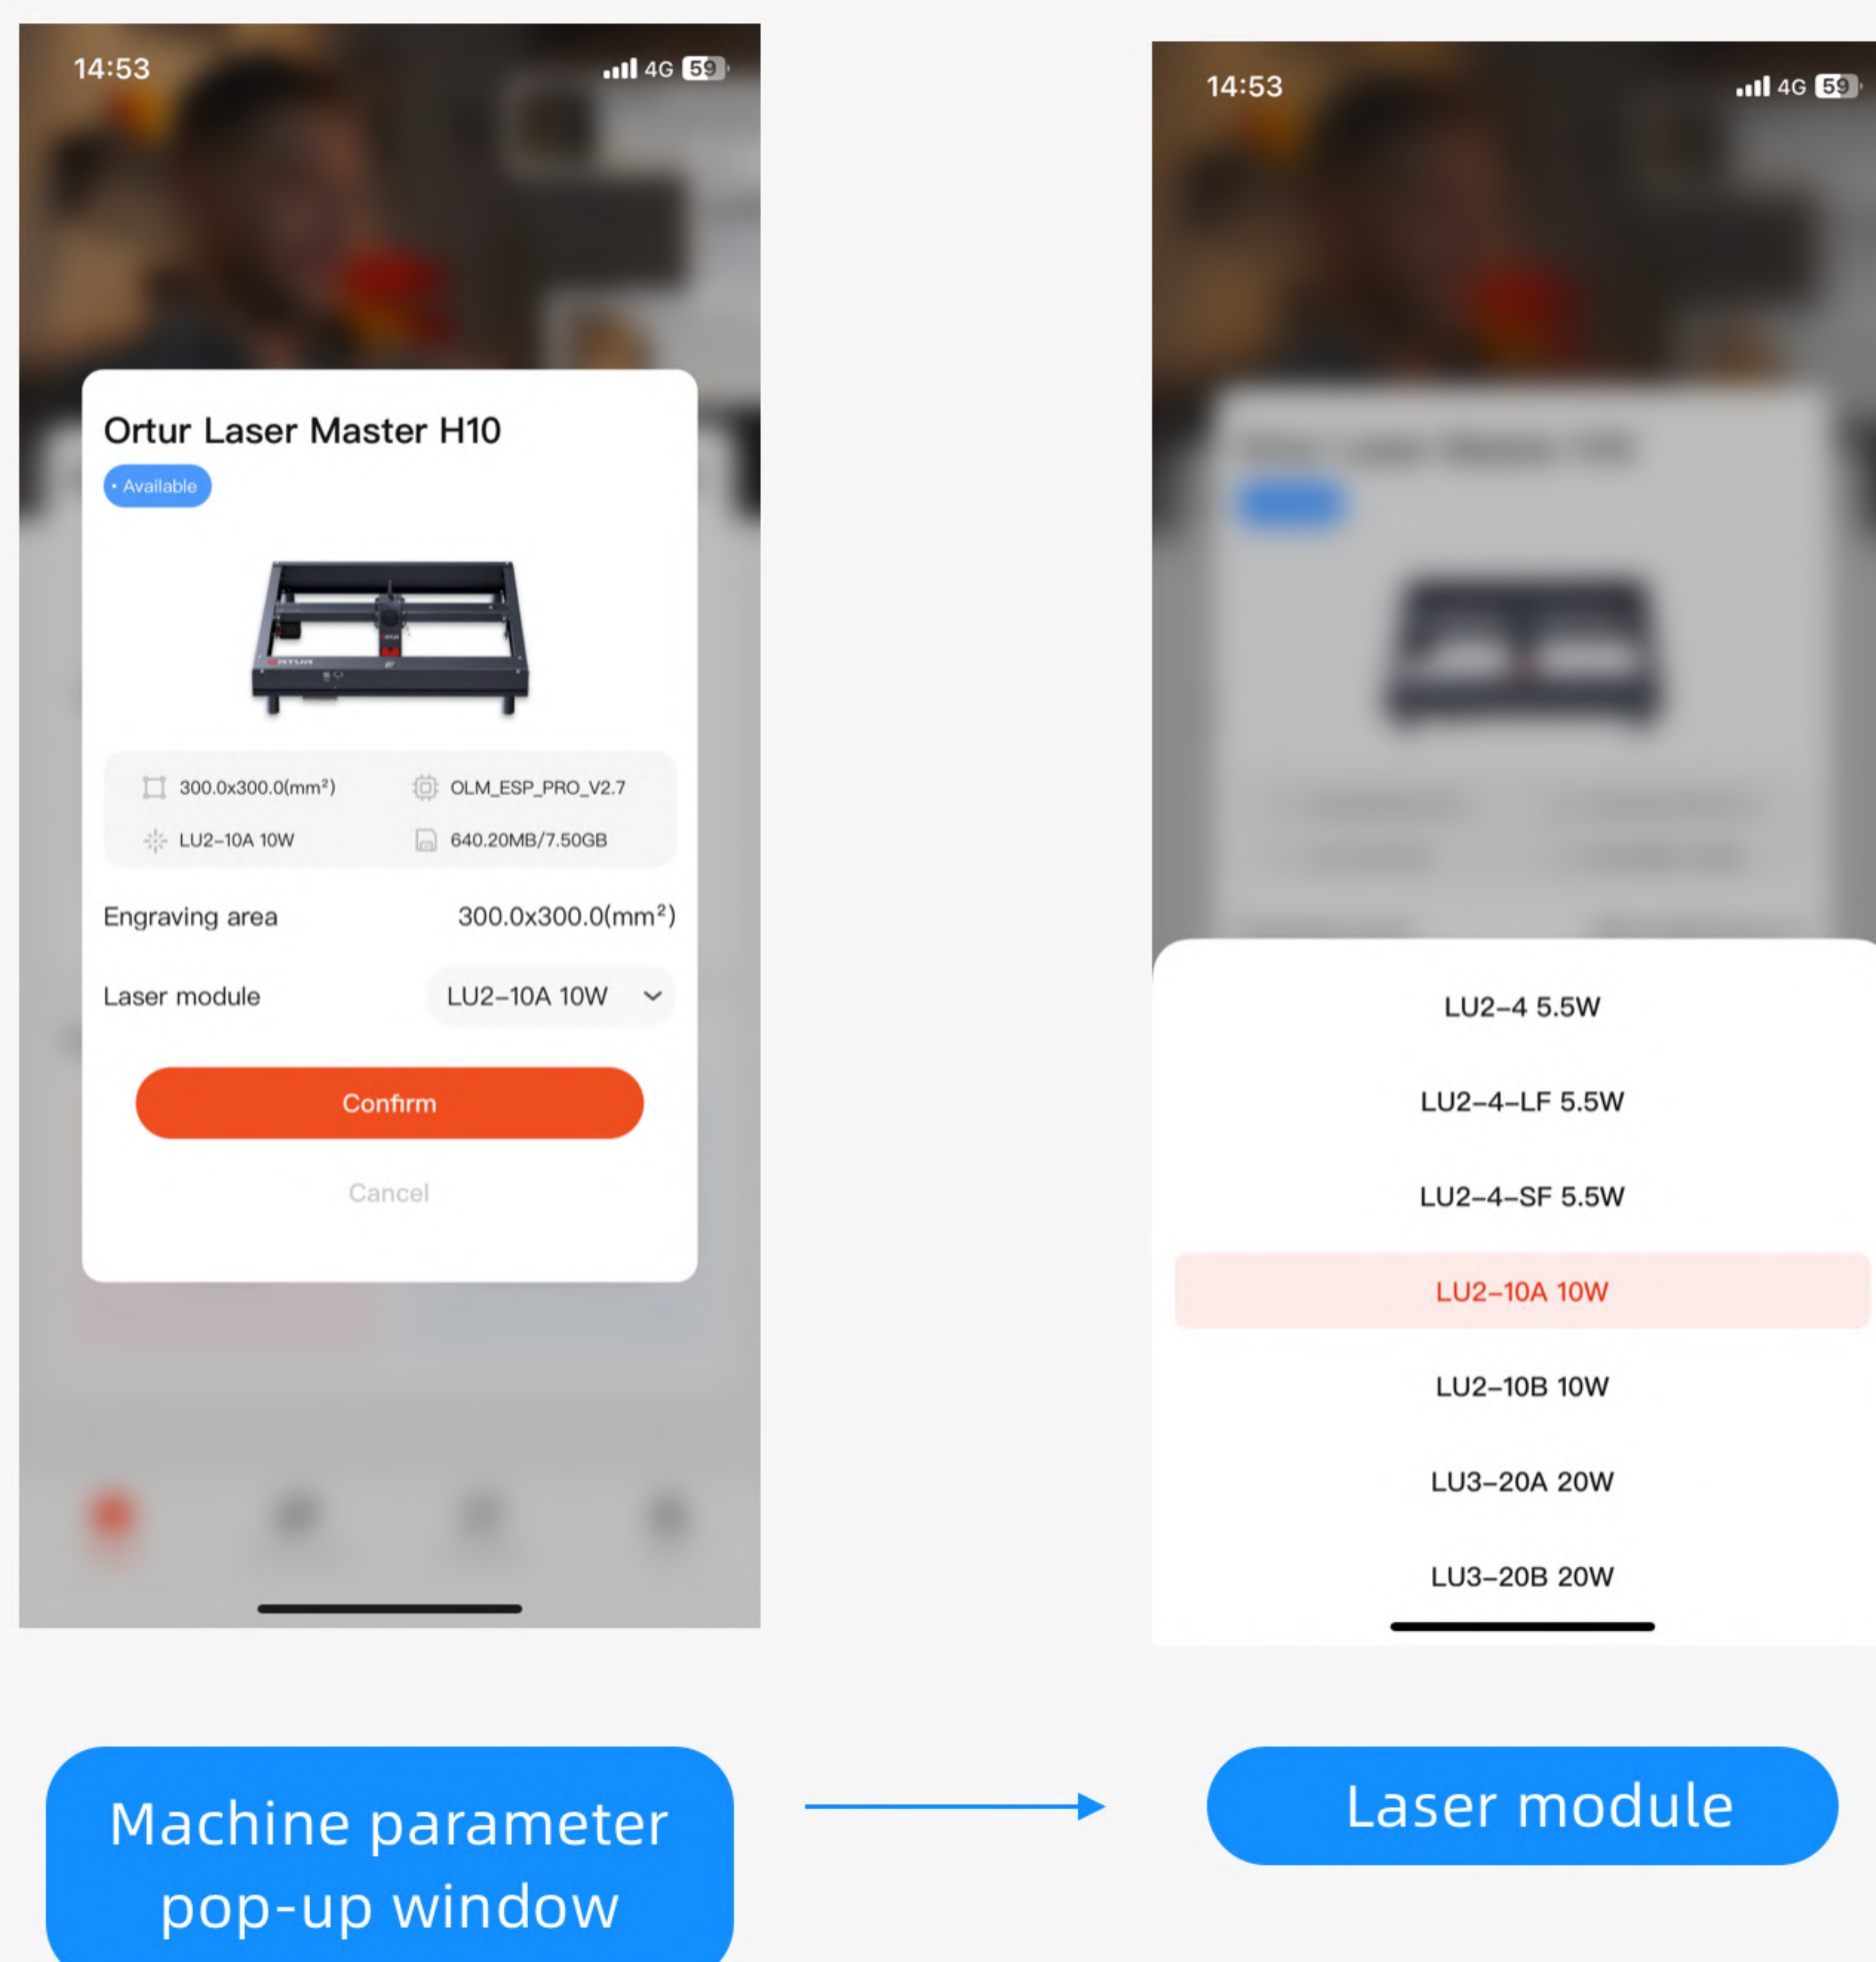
14:53

4G 59

Ortur Laser Master H10

• Available

300.0x300.0(mm²)

OLM_ESP_PRO_V2.7

LU2-10A 10W

640.20MB/7.50GB

Engraving area 300.0x300.0(mm²)

Laser module LU2-10A 10W

Confirm

Cancel

14:53

4G 59

LU2-4 5.5W

LU2-4-LF 5.5W

LU2-4-SF 5.5W

LU2-10A 10W

LU2-10B 10W

LU3-20A 20W

LU3-20B 20W

Machine parameter pop-up window

Laser module